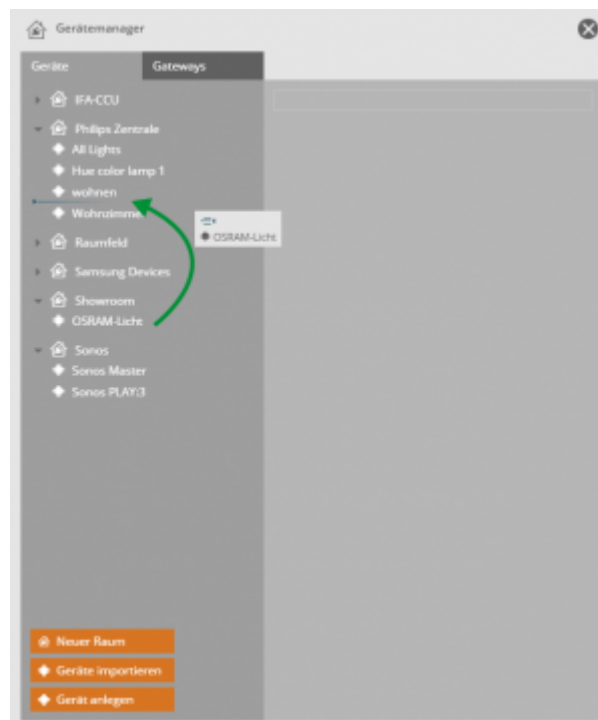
Gerätemanager

Geräte
Gateways

IFA-CCU
Philips Zentrale
All Lights
Hue color lamp 1
wohnen
Wohnzimme
OSRAM-Licht
Raumfeld
Samsung Devices
Showroom
OSRAM-Licht
Sonos
Sonos Master
Sonos PLAY:3

Neuer Raum
Geräte importieren
Gerät anlegen